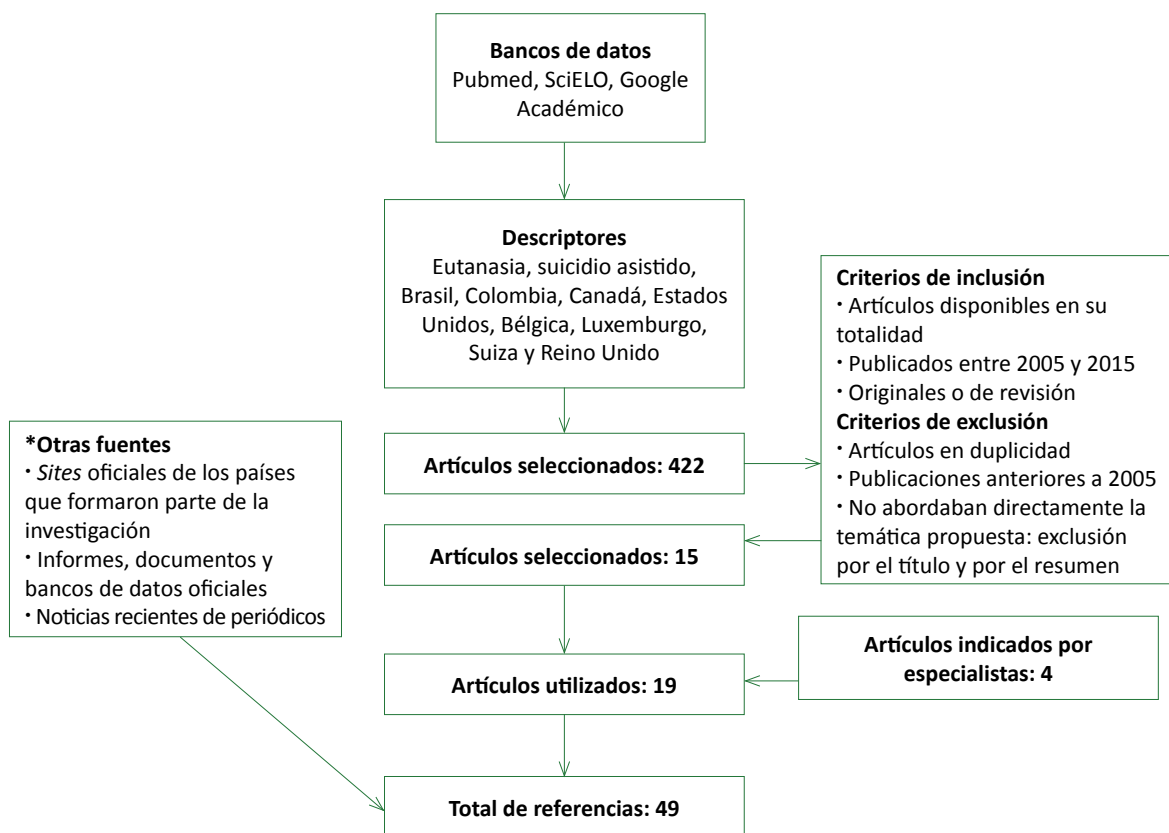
**Bancos de datos**
Pubmed, SciELO, Google Académico

**Descriptores**
Eutanasia, suicidio asistido, Brasil, Colombia, Canadá, Estados Unidos, Bélgica, Luxemburgo, Suiza y Reino Unido

**Criterios de inclusión**
· Artículos disponibles en su totalidad
· Publicados entre 2005 y 2015
· Originales o de revisión
**Criterios de exclusión**
· Artículos en duplicidad
· Publicaciones anteriores a 2005
· No abordaban directamente la temática propuesta: exclusión por el título y por el resumen

**\*Otras fuentes**
· *Sites* oficiales de los países que formaron parte de la investigación
· Informes, documentos y bancos de datos oficiales
· Noticias recientes de periódicos

**Artículos seleccionados: 422**

**Artículos seleccionados: 15**

**Artículos indicados por especialistas: 4**

**Artículos utilizados: 19**

**Total de referencias: 49**